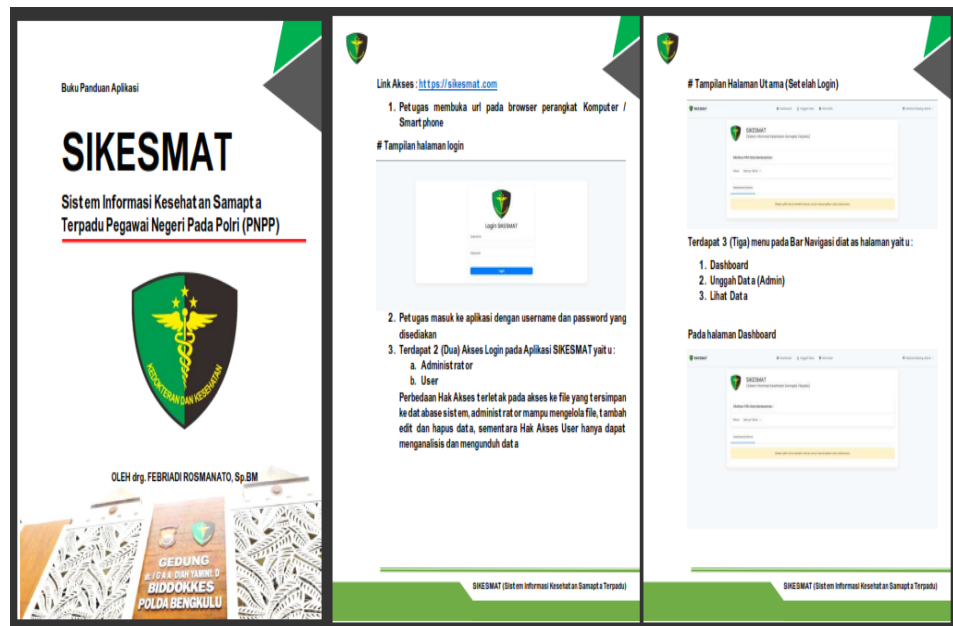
Buku Panduan Aplikasi

SIKESMAT

Sistem Informasi Kesehatan Samapta Terpadu Pegawai Negeri Pada Polri (PNPP)

KEDOKTERAN DAN KESEHATAN

OLEH drg. FEBRIADI ROSMANATO, Sp.BM

GEDUNG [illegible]
BIDDOKKES
POLDA BENGKULU

Link Akses : https://sikesmat.com

1. Petugas membuka url pada browser perangkat Komputer / Smartphone

# Tampilan halaman login

Login SIKESMAT

Login

2. Petugas masuk ke aplikasi dengan username dan password yang disediakan

3. Terdapat 2 (Dua) Akses Login pada Aplikasi SIKESMAT yaitu :
a. Administrator
b. User

Perbedaan Hak Akses terletak pada akses ke file yang tersimpan ke database sistem, administrator mampu mengelola file, tambah edit dan hapus data, sementara Hak Akses User hanya dapat menganalisis dan mengunduh data

SIKESMAT (Sistem Informasi Kesehatan Samapta Terpadu)

# Tampilan Halaman Utama (Setelah Login)

SIKESMAT

Terdapat 3 (Tiga) menu pada Bar Navigasi diatas halaman yaitu :

1. Dashboard
2. Unggah Data (Admin)
3. Lihat Data

Pada halaman Dashboard

SIKESMAT

SIKESMAT (Sistem Informasi Kesehatan Samapta Terpadu)